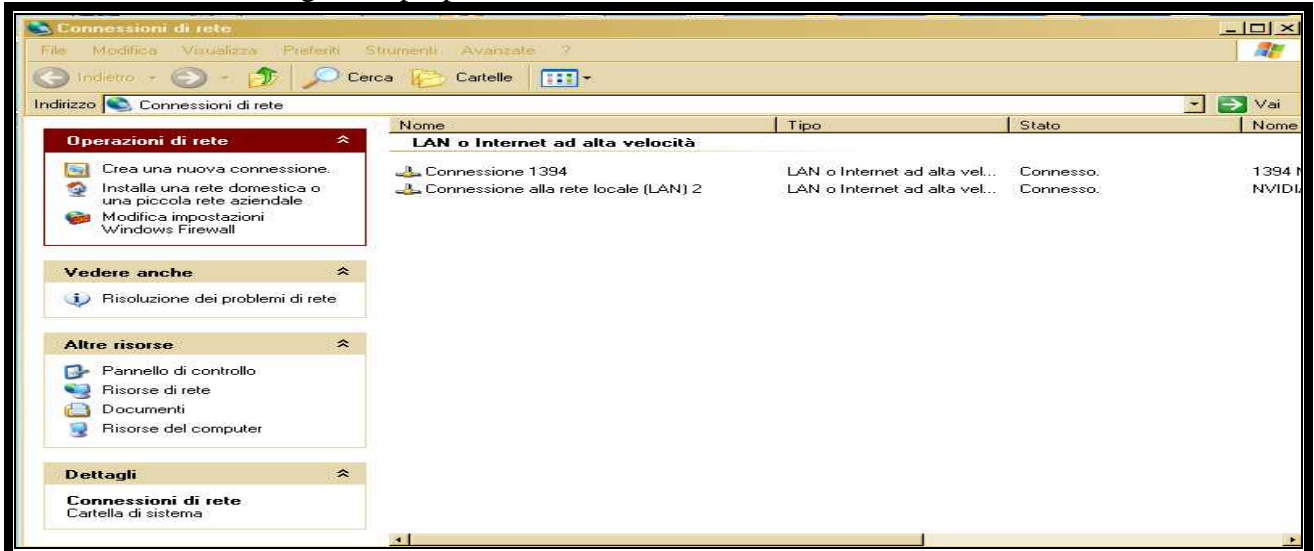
Connessioni di rete

File Modifica Visualizza Preferiti Strumenti Avanzate ?

Indietro Cerca Cartelle

Indirizzo Connessioni di rete

Vai

Operazioni di rete

Crea una nuova connessione.

Installa una rete domestica o una piccola rete aziendale

Modifica impostazioni Windows Firewall

Vedere anche

Risoluzione dei problemi di rete

Altre risorse

Pannello di controllo

Risorse di rete

Documenti

Risorse del computer

Dettagli

Connessioni di rete
Cartella di sistema

| Nome | Tipo | Stato | Nome |
|---|---|---|---|
| LAN o Internet ad alta velocità | | | |
| Connessione 1394 | LAN o Internet ad alta vel... | Connesso. | 1394 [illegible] |
| Connessione alla rete locale (LAN) 2 | LAN o Internet ad alta vel... | Connesso. | NVIDI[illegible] |